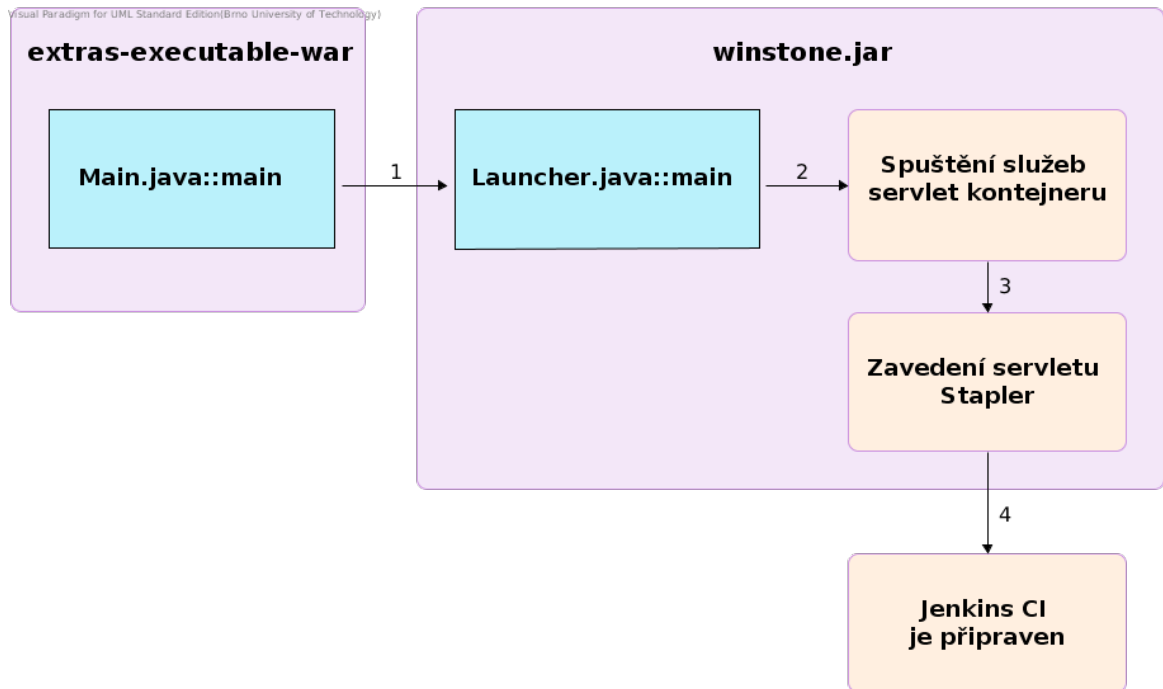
Visual Paradigm for UML Standard Edition(Brno University of Technology)

extras-executable-war

Main.java::main

1

winstone.jar

Launcher.java::main

2

Spuštění služeb servlet kontejneru

3

Zavedení servletu Stapler

4

Jenkins CI je připraven